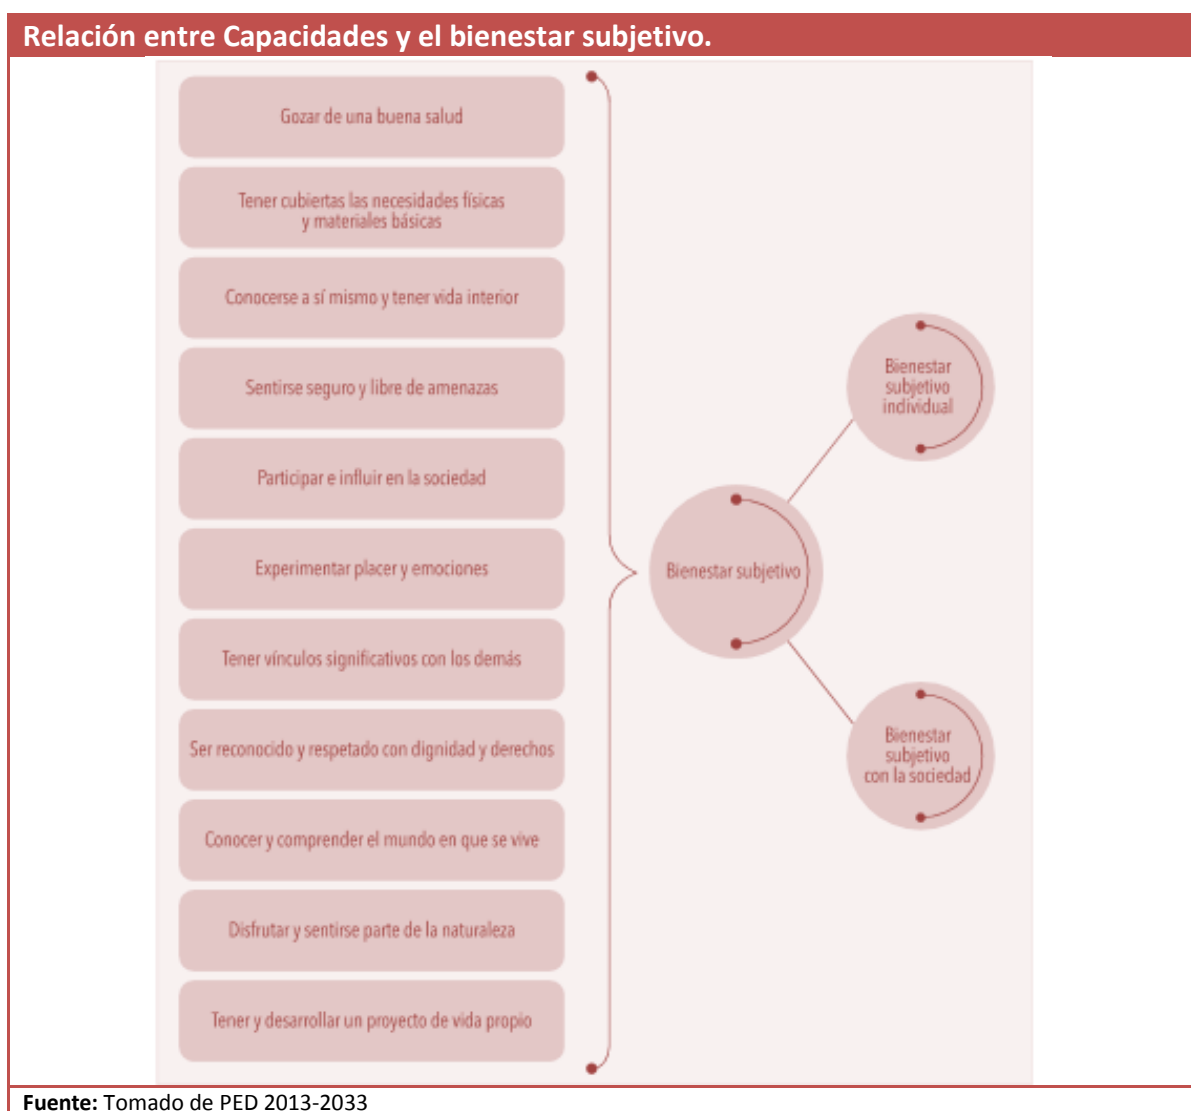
Relación entre Capacidades y el bienestar subjetivo.

Gozar de una buena salud

Tener cubiertas las necesidades físicas y materiales básicas

Conocerse a sí mismo y tener vida interior

Sentirse seguro y libre de amenazas

Participar e influir en la sociedad

Experimentar placer y emociones

Tener vínculos significativos con los demás

Ser reconocido y respetado con dignidad y derechos

Conocer y comprender el mundo en que se vive

Disfrutar y sentirse parte de la naturaleza

Tener y desarrollar un proyecto de vida propio

Bienestar subjetivo

Bienestar subjetivo individual

Bienestar subjetivo con la sociedad

Fuente: Tomado de PED 2013-2033